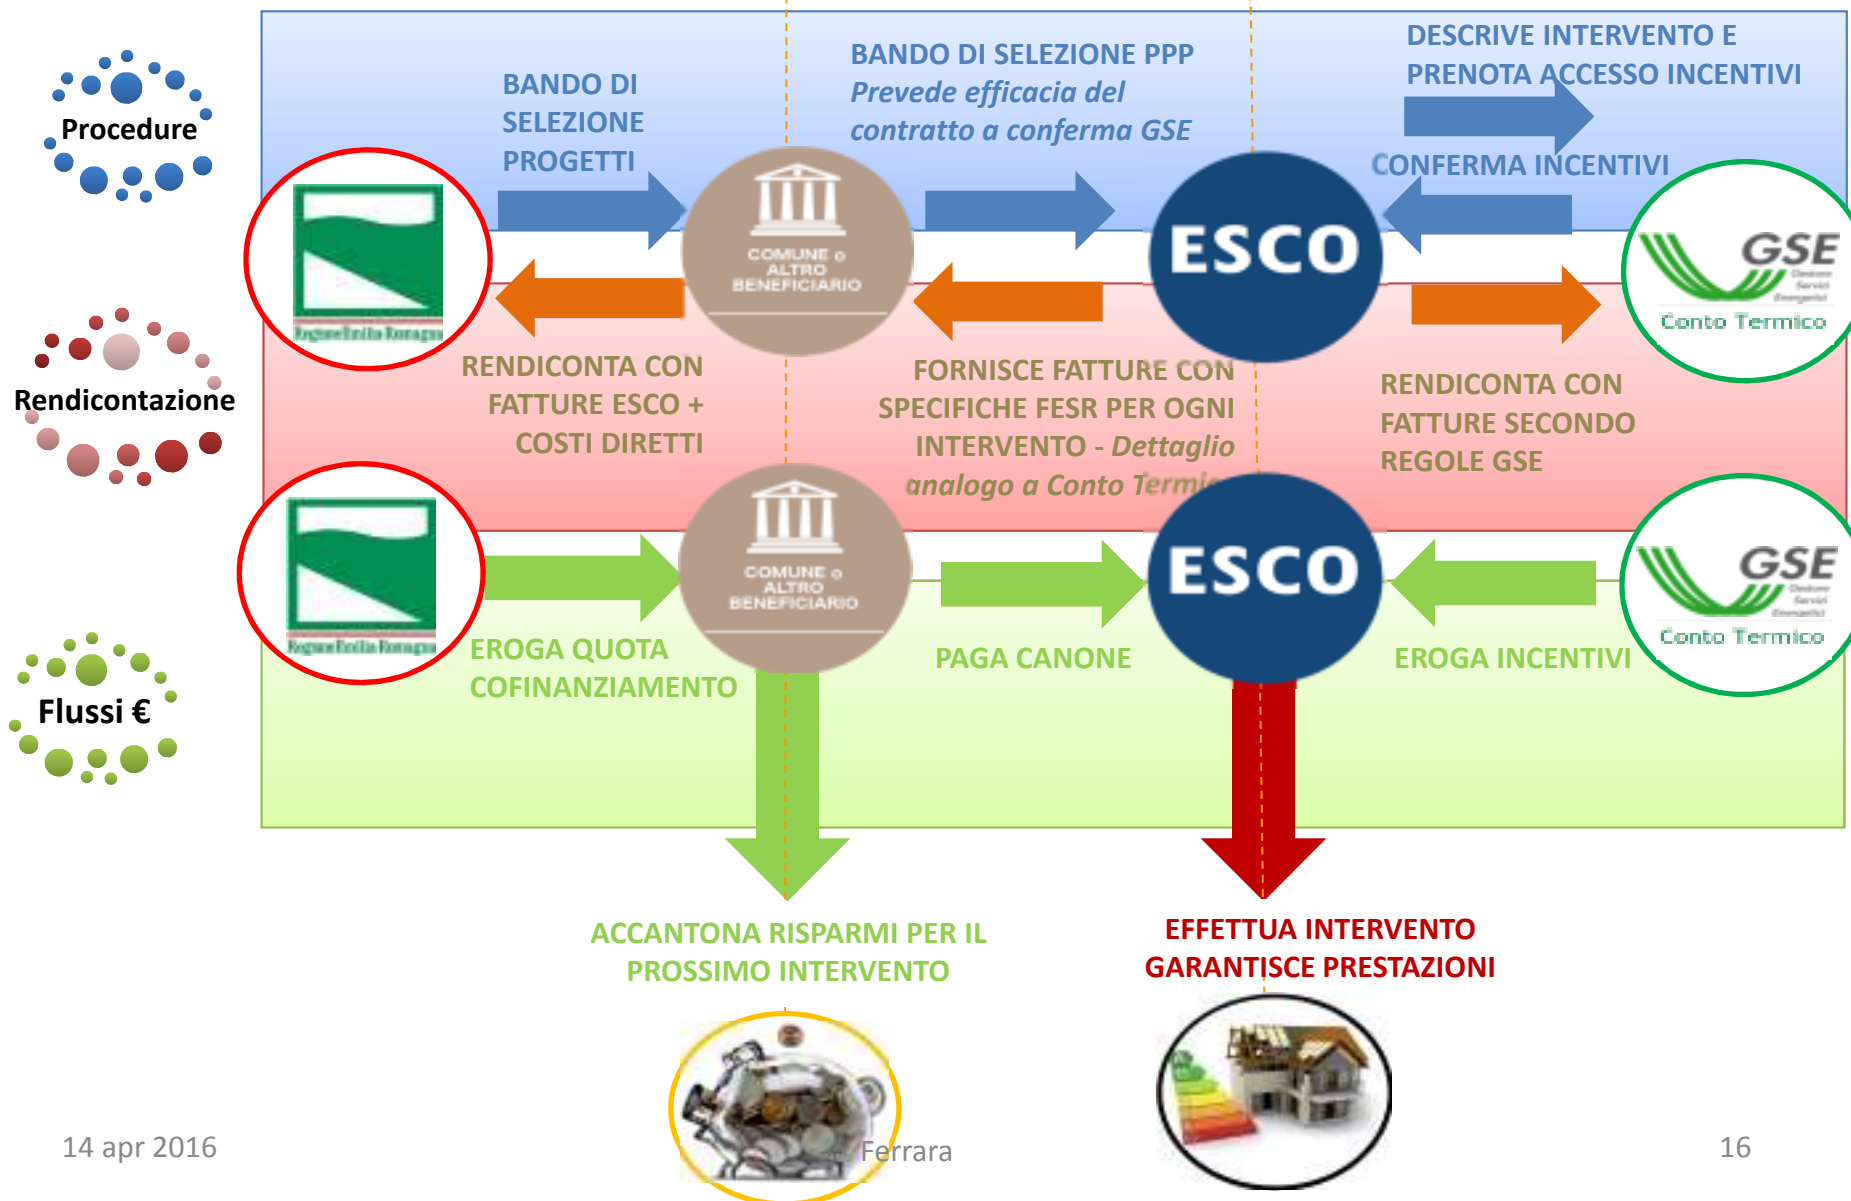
Procedure

Rendicontazione

Flussi €

BANDO DI SELEZIONE PROGETTI

BANDO DI SELEZIONE PPP
*Prevede efficacia del contratto a conferma GSE*

DESCRIVE INTERVENTO E PRENOTA ACCESSO INCENTIVI

CONFERMA INCENTIVI

Regione Emilia Romagna

COMUNE o ALTRO BENEFICIARIO

ESCO

GSE Gestore Servizi Energetici
Conto Termico

RENDICONTA CON FATTURE ESCO + COSTI DIRETTI

FORNISCE FATTURE CON SPECIFICHE FESR PER OGNI INTERVENTO - *Dettaglio analogo a Conto Termi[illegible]*

RENDICONTA CON FATTURE SECONDO REGOLE GSE

Regione Emilia Romagna

COMUNE o ALTRO BENEFICIARIO

ESCO

GSE Gestore Servizi Energetici
Conto Termico

EROGA QUOTA COFINANZIAMENTO

PAGA CANONE

EROGA INCENTIVI

ACCANTONA RISPARMI PER IL PROSSIMO INTERVENTO

EFFETTUA INTERVENTO GARANTISCE PRESTAZIONI

14 apr 2016

Ferrara

16